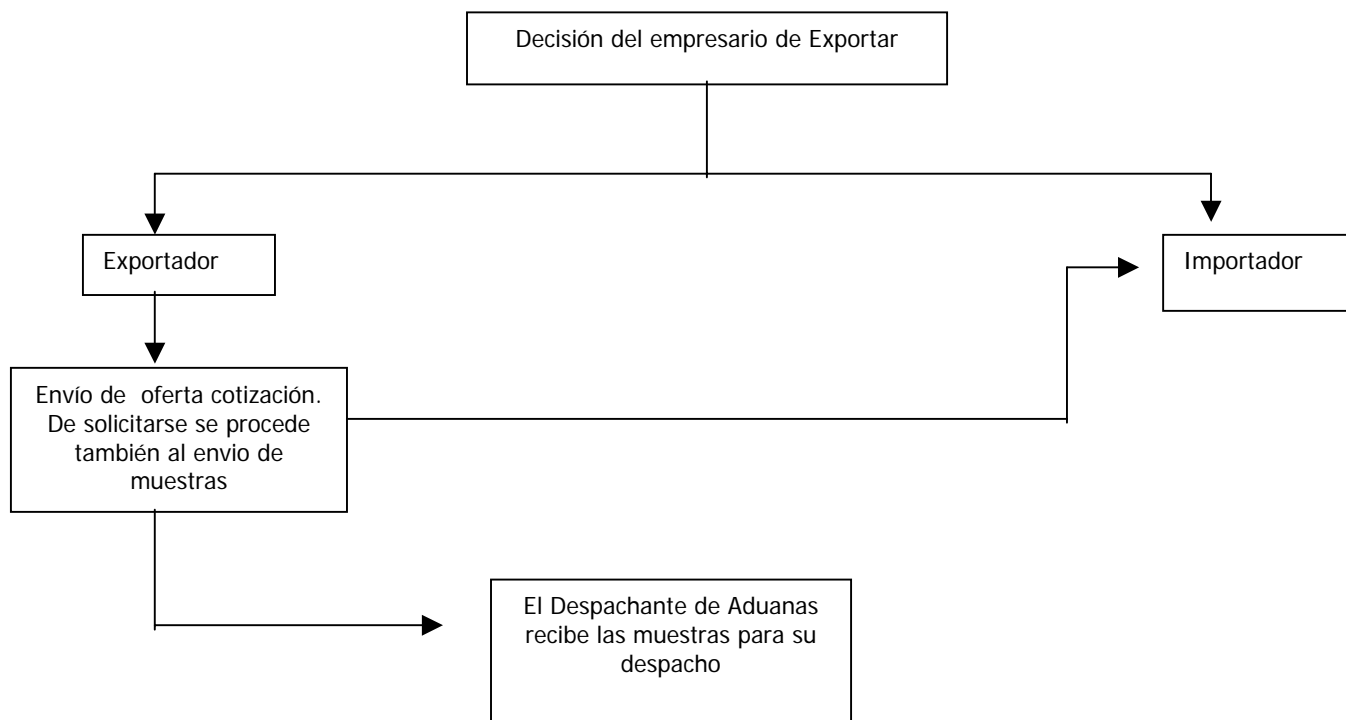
Decisión del empresario de Exportar

Exportador

Importador

Envío de oferta cotización. De solicitarse se procede también al envio de muestras

El Despachante de Aduanas recibe las muestras para su despacho